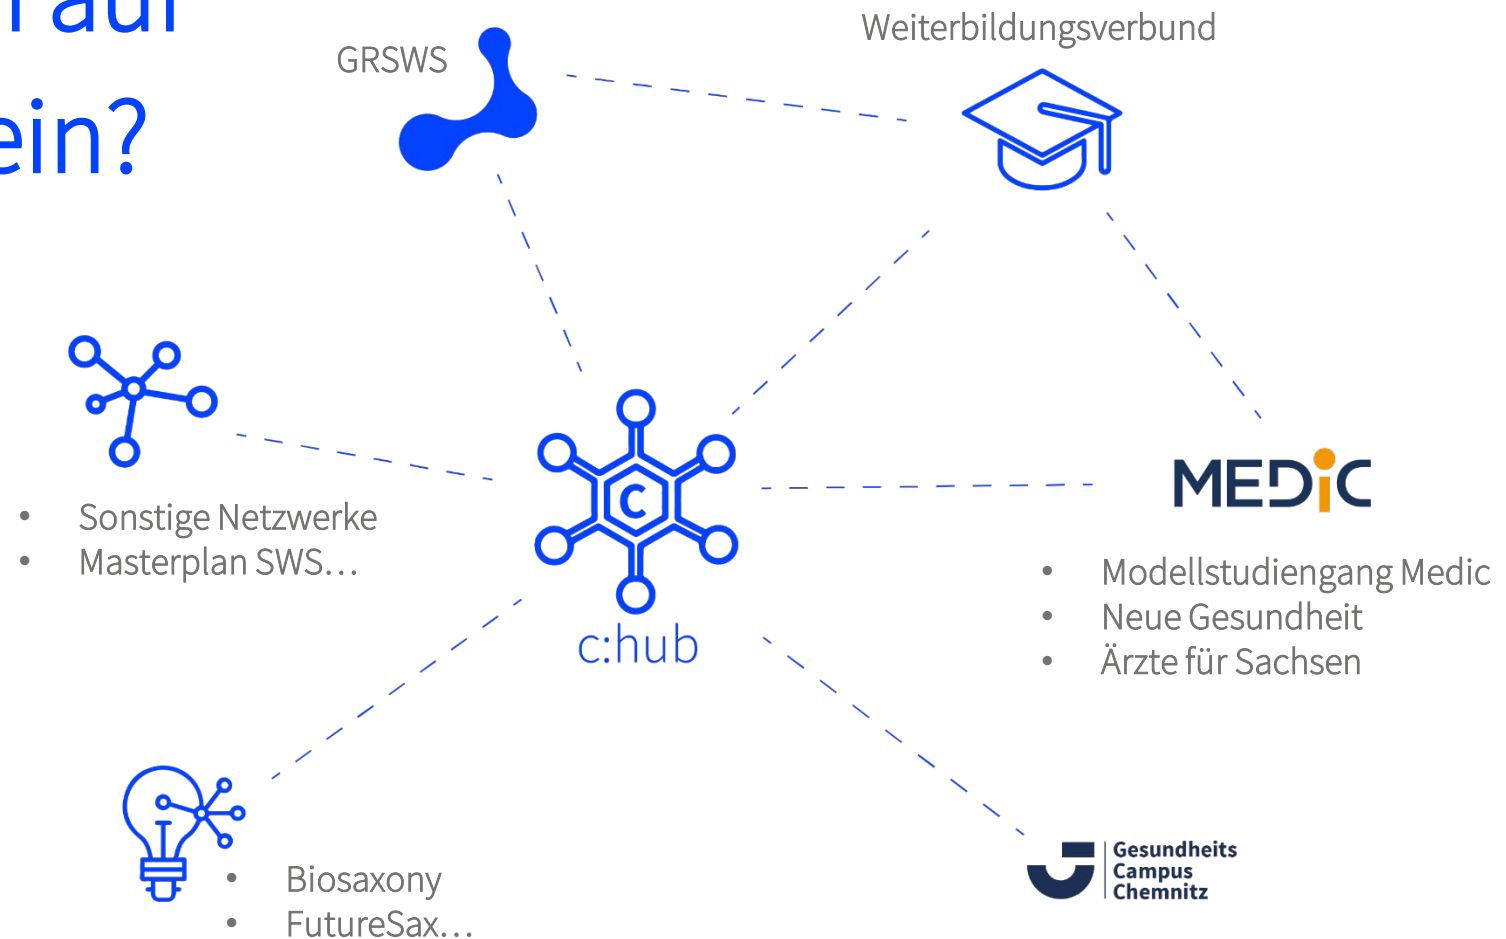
auf
ein?

GRSWS

Weiterbildungsverbund

- Sonstige Netzwerke
- Masterplan SWS…

C

c:hub

MEDiC

- Modellstudiengang Medic
- Neue Gesundheit
- Ärzte für Sachsen

- Biosaxony
- FutureSax…

Gesundheits Campus Chemnitz